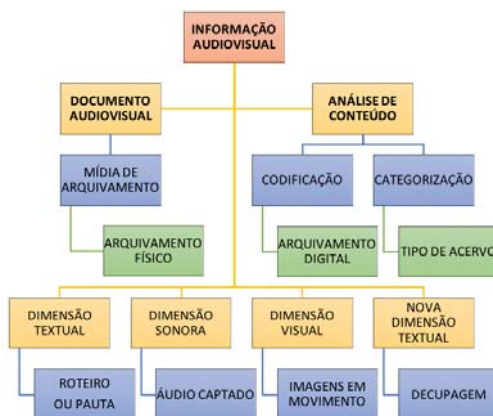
INFORMAÇÃO AUDIOVISUAL

DOCUMENTO AUDIOVISUAL

ANÁLISE DE CONTEÚDO

MÍDIA DE ARQUIVAMENTO

CODIFICAÇÃO

CATEGORIZAÇÃO

ARQUIVAMENTO FÍSICO

ARQUIVAMENTO DIGITAL

TIPO DE ACERVO

DIMENSÃO TEXTUAL

DIMENSÃO SONORA

DIMENSÃO VISUAL

NOVA DIMENSÃO TEXTUAL

ROTEIRO OU PAUTA

ÁUDIO CAPTADO

IMAGENS EM MOVIMENTO

DECUPAGEM